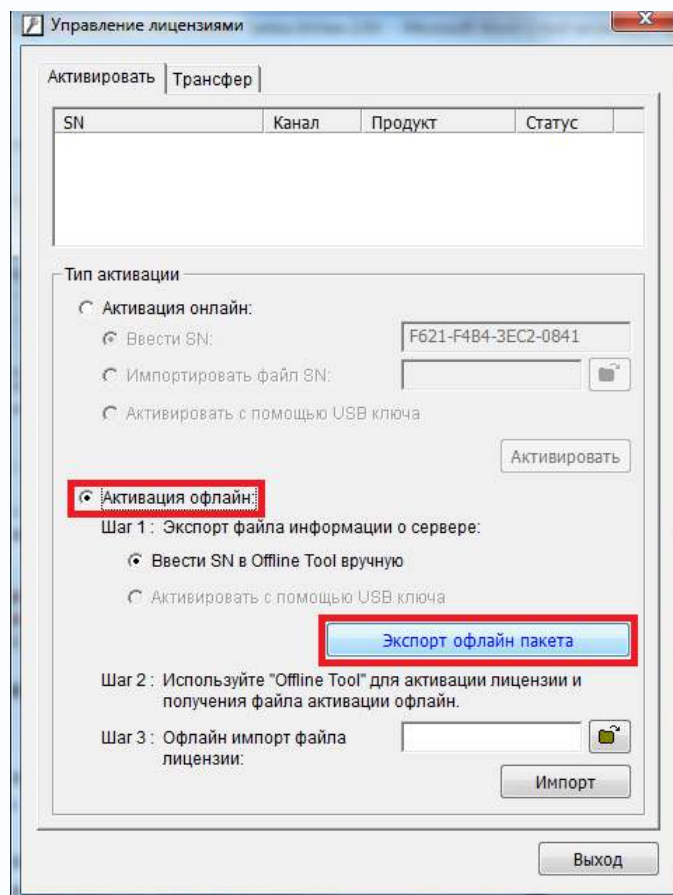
Управление лицензиями

Активировать | Трансфер

| SN | Канал | Продукт | Статус |
|---|---|---|---|

Тип активации

Активация онлайн:

Ввести SN: F621-F4B4-3EC2-0841

Импортировать файл SN:

Активировать с помощью USB ключа

Активировать

Активация офлайн:

Шаг 1 : Экспорт файла информации о сервере:

Ввести SN в Offline Tool вручную

Активировать с помощью USB ключа

Экспорт офлайн пакета

Шаг 2 : Используйте "Offline Tool" для активации лицензии и получения файла активации офлайн.

Шаг 3 : Офлайн импорт файла лицензии:

Импорт

Выход